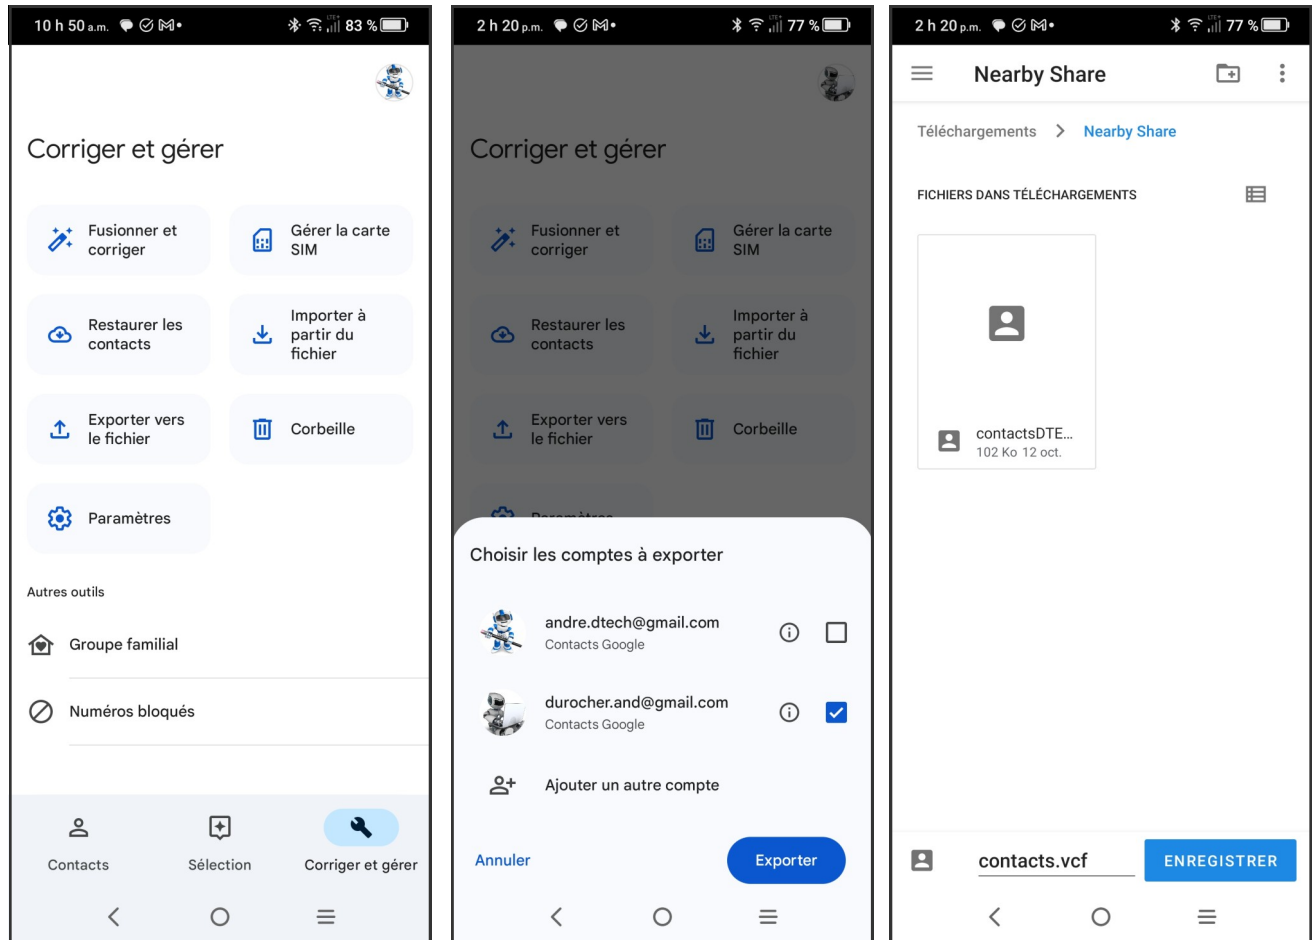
10 h 50 a.m. 83 %

Corriger et gérer

Fusionner et corriger

Gérer la carte SIM

Restaurer les contacts

Importer à partir du fichier

Exporter vers le fichier

Corbeille

Paramètres

Autres outils

Groupe familial

Numéros bloqués

Contacts

Sélection

Corriger et gérer

2 h 20 p.m. 77 %

Corriger et gérer

Fusionner et corriger

Gérer la carte SIM

Restaurer les contacts

Importer à partir du fichier

Exporter vers le fichier

Corbeille

Paramètres

Choisir les comptes à exporter

andre.dtech@gmail.com
Contacts Google

durocher.and@gmail.com
Contacts Google

Ajouter un autre compte

Annuler

Exporter

2 h 20 p.m. 77 %

Nearby Share

Téléchargements > Nearby Share

FICHIERS DANS TÉLÉCHARGEMENTS

contactsDTE...
102 Ko 12 oct.

contacts.vcf

ENREGISTRER